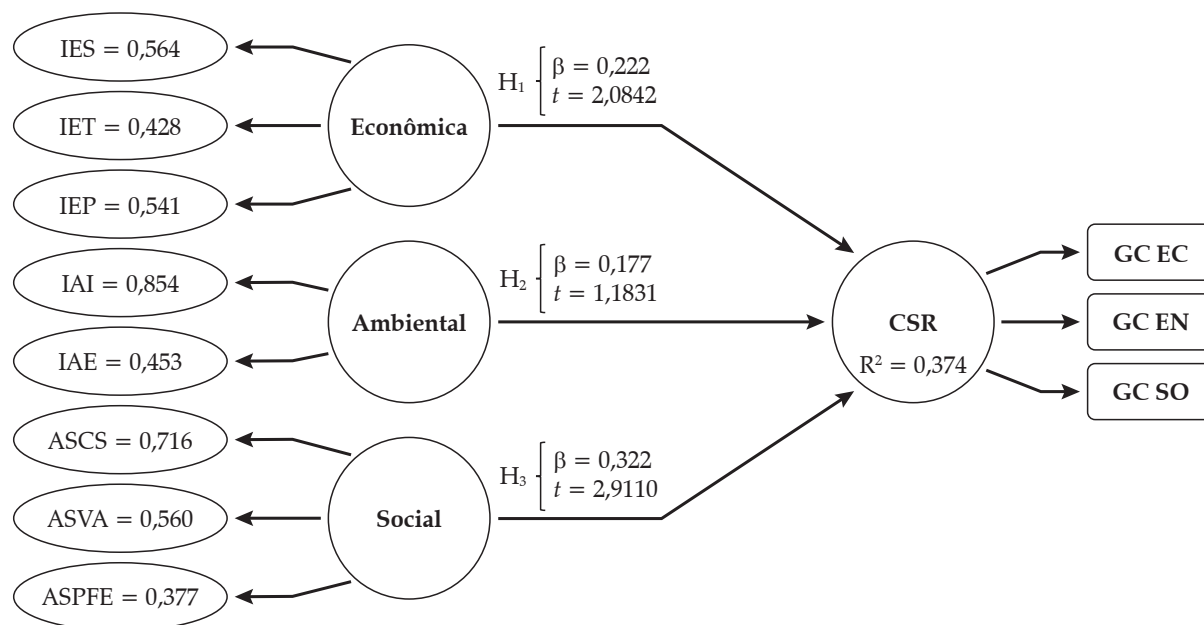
IES = 0,564

IET = 0,428

IEP = 0,541

Econômica

$H_1$ $\beta = 0,222$ $t = 2,0842$

IAI = 0,854

IAE = 0,453

Ambiental

$H_2$ $\beta = 0,177$ $t = 1,1831$

ASCS = 0,716

ASVA = 0,560

ASPFE = 0,377

Social

$H_3$ $\beta = 0,322$ $t = 2,9110$

CSR
$R^2 = 0,374$

GC EC

GC EN

GC SO